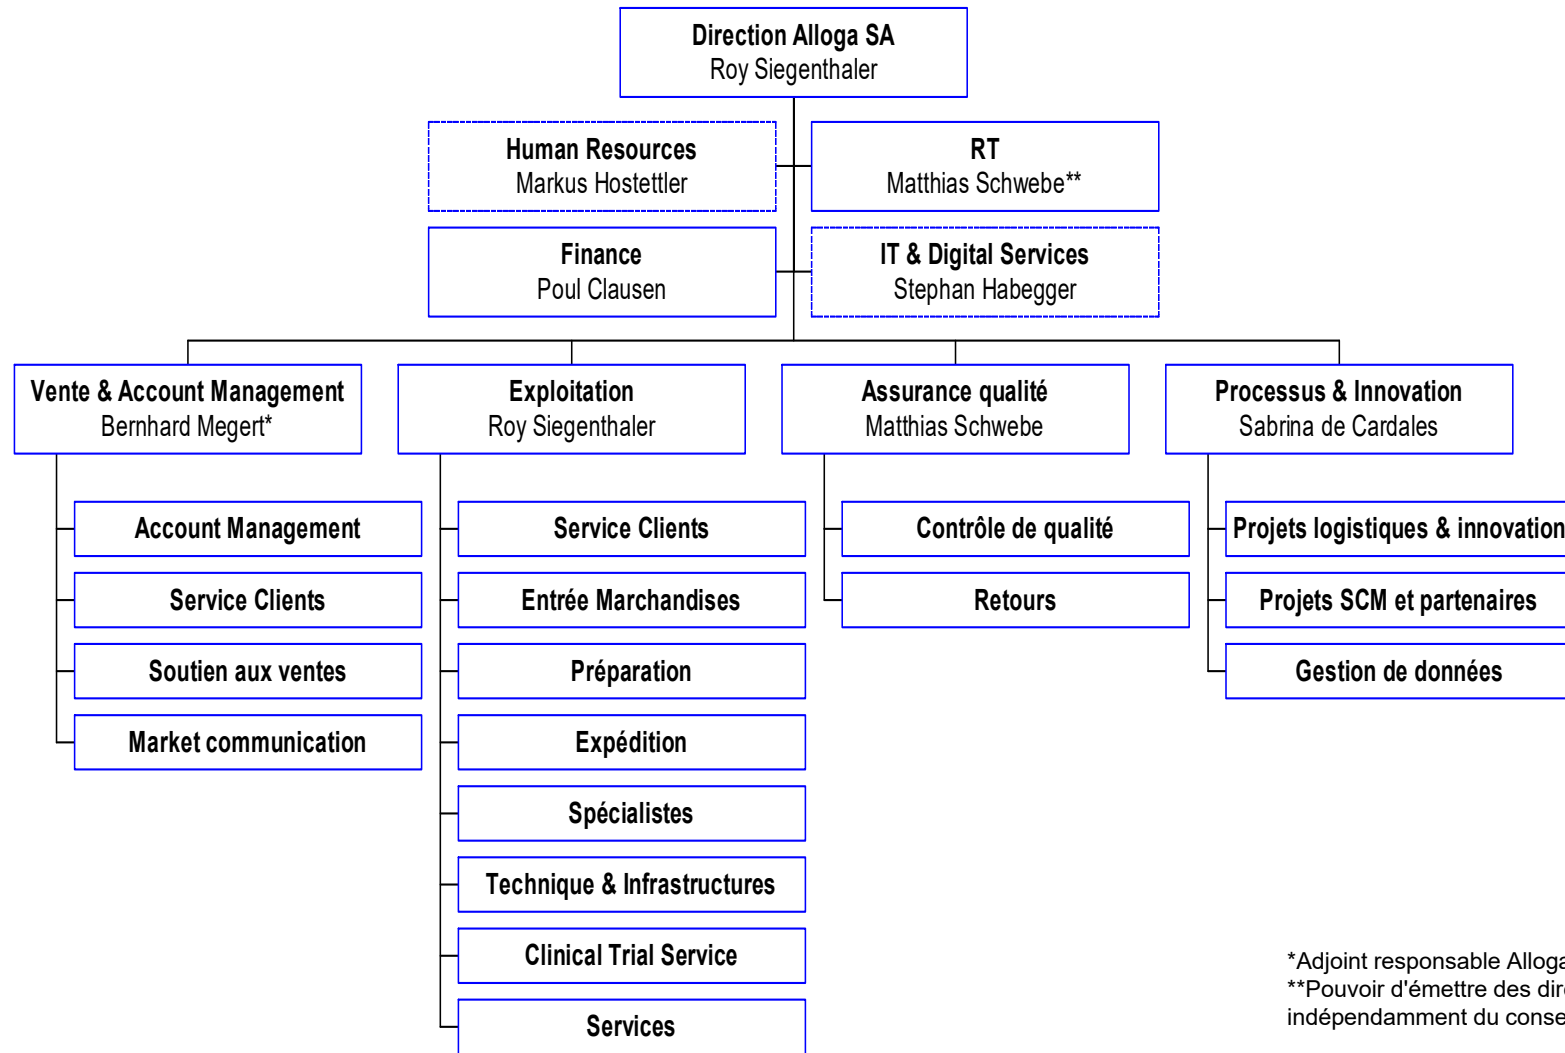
Direction Alloga SA
Roy Siegenthaler

Human Resources
Markus Hostettler

RT
Matthias Schwebe**

Finance
Poul Clausen

IT & Digital Services
Stephan Habegger

Vente & Account Management
Bernhard Megert*

Account Management

Service Clients

Soutien aux ventes

Market communication

Exploitation
Roy Siegenthaler

Service Clients

Entrée Marchandises

Préparation

Expédition

Spécialistes

Technique & Infrastructures

Clinical Trial Service

Services

Assurance qualité
Matthias Schwebe

Contrôle de qualité

Retours

Processus & Innovation
Sabrina de Cardales

Projets logistiques & innovation

Projets SCM et partenaires

Gestion de données

*Adjoint responsable Alloga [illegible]
**Pouvoir d'émettre des dir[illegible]
indépendamment du conse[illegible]